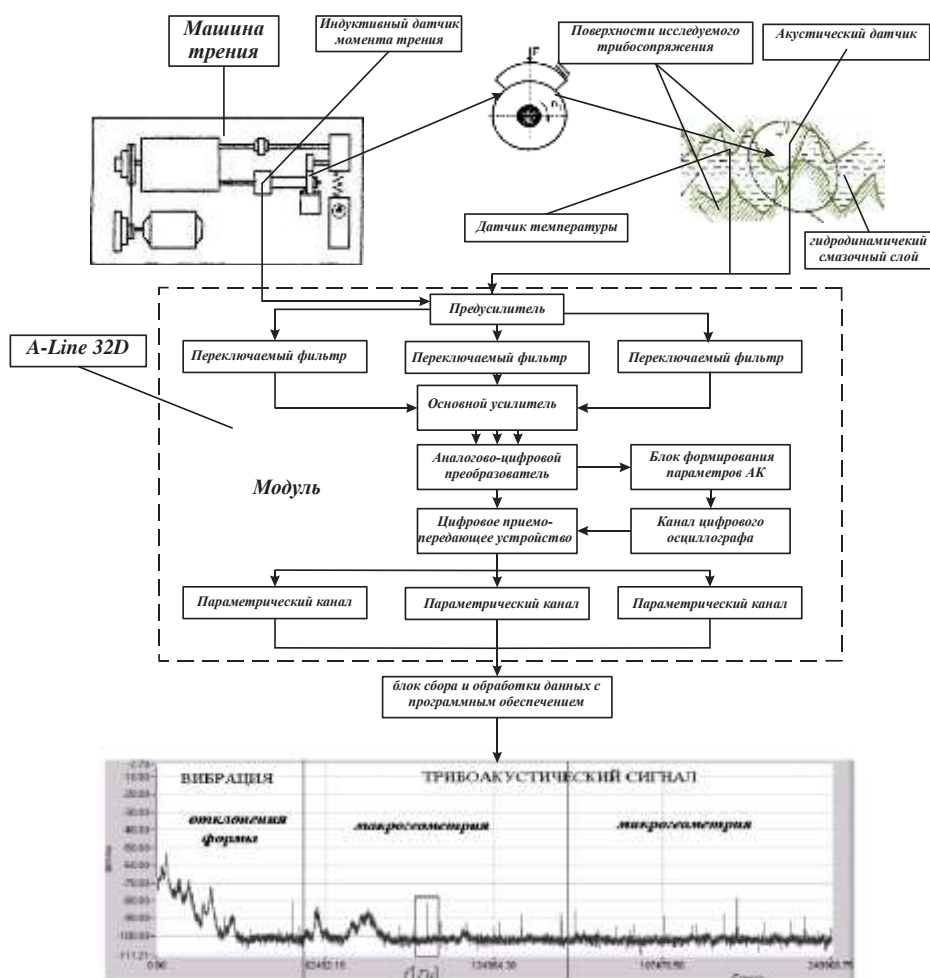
Машина трения

Индуктивный датчик момента трения

Поверхности исследуемого трибосопряжения

Акустический датчик

F

n

Датчик температуры

гидродинамичекий смазочный слой

A-Line 32D

Предусилитель

Переключаемый фильтр

Переключаемый фильтр

Переключаемый фильтр

Основной усилитель

Модуль

Аналогово-цифровой преобразователь

Блок формирования параметров АК

Цифровое приемо-передающее устройство

Канал цифрового осциллографа

Параметрический канал

Параметрический канал

Параметрический канал

блок сбора и обработки данных с программным обеспечением

ВИБРАЦИЯ

ТРИБОАКУСТИЧЕСКИЙ СИГНАЛ

отклонения формы

макрогеометрия

микрогеометрия

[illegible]

0.00

62452.15

124904.30

187356.50

249808.75

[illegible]